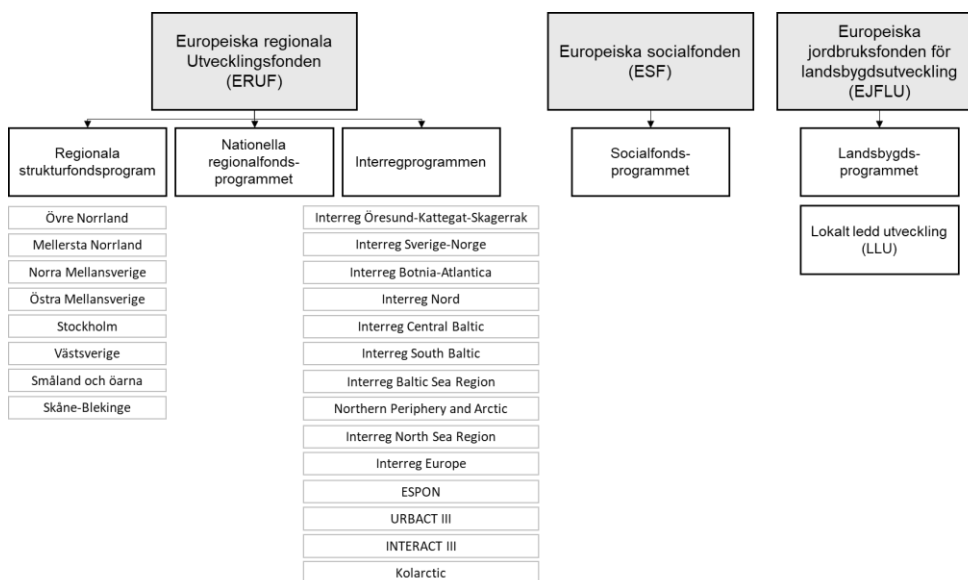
Europeiska regionala Utvecklingsfonden (ERUF)

Regionala strukturfondsprogram

Nationella regionalfondsprogrammet

Interregprogrammen

Övre Norrland
Mellersta Norrland
Norra Mellansverige
Östra Mellansverige
Stockholm
Västsverige
Småland och öarna
Skåne-Blekinge

Interreg Öresund-Kattegat-Skagerrak
Interreg Sverige-Norge
Interreg Botnia-Atlantica
Interreg Nord
Interreg Central Baltic
Interreg South Baltic
Interreg Baltic Sea Region
Northern Periphery and Arctic
Interreg North Sea Region
Interreg Europe
ESPON
URBACT III
INTERACT III
Kolarctic

Europeiska socialfonden (ESF)

Socialfondsprogrammet

Europeiska jordbruksfonden för landsbygdsutveckling (EJFLU)

Landsbygdsprogrammet

Lokalt ledd utveckling (LLU)